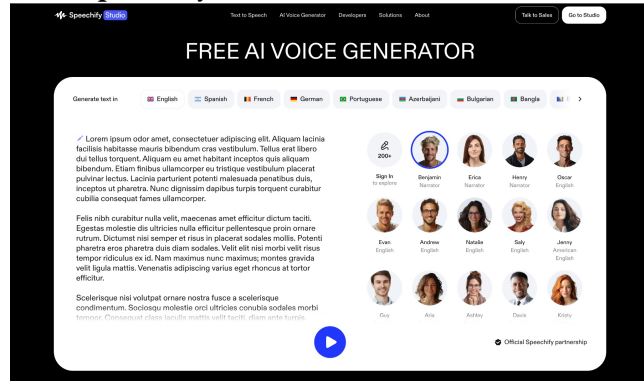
Speechify Studio

Text to Speech AI Voice Generator Developers Solutions About

Talk to Sales Go to Studio

FREE AI VOICE GENERATOR

Generate text in English Spanish French German Portuguese Azerbaijani Bulgarian Bangla

Lorem ipsum odor amet, consectetuer adipiscing elit. Aliquam lacinia facilisis habitasse mauris bibendum cras vestibulum. Tellus erat libero dui tellus torquent. Aliquam eu amet habitant inceptos quis aliquam bibendum. Etiam finibus ullamcorper eu tristique vestibulum placerat pulvinar lectus. Lacinia parturient potenti malesuada penatibus duis, inceptos ut pharetra. Nunc dignissim dapibus turpis torquent curabitur cubilia consequat fames ullamcorper.

Felis nibh curabitur nulla velit, maecenas amet efficitur dictum taciti. Egestas molestie dis ultricies nulla efficitur pellentesque proin ornare rutrum. Dictumst nisi semper et risus in placerat sodales mollis. Potenti pharetra eros pharetra duis diam sodales. Velit elit nisi morbi velit risus tempor ridiculus ex id. Nam maximus nunc maximus; montes gravida velit ligula mattis. Venenatis adipiscing varius eget rhoncus at tortor efficitur.

Scelerisque nisi volutpat ornare nostra fusce a scelerisque condimentum. Sociosqu molestie orci ultricies conubia sodales morbi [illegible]

200+
Sign In to explore

Benjamin Narrator
Erica Narrator
Henry Narrator
Oscar English
Evan English
Andrew English
Natalie English
Saly English
Jenny American English
Guy
Aria
Ashley
Davis
Kristy

Official Speechify partnership